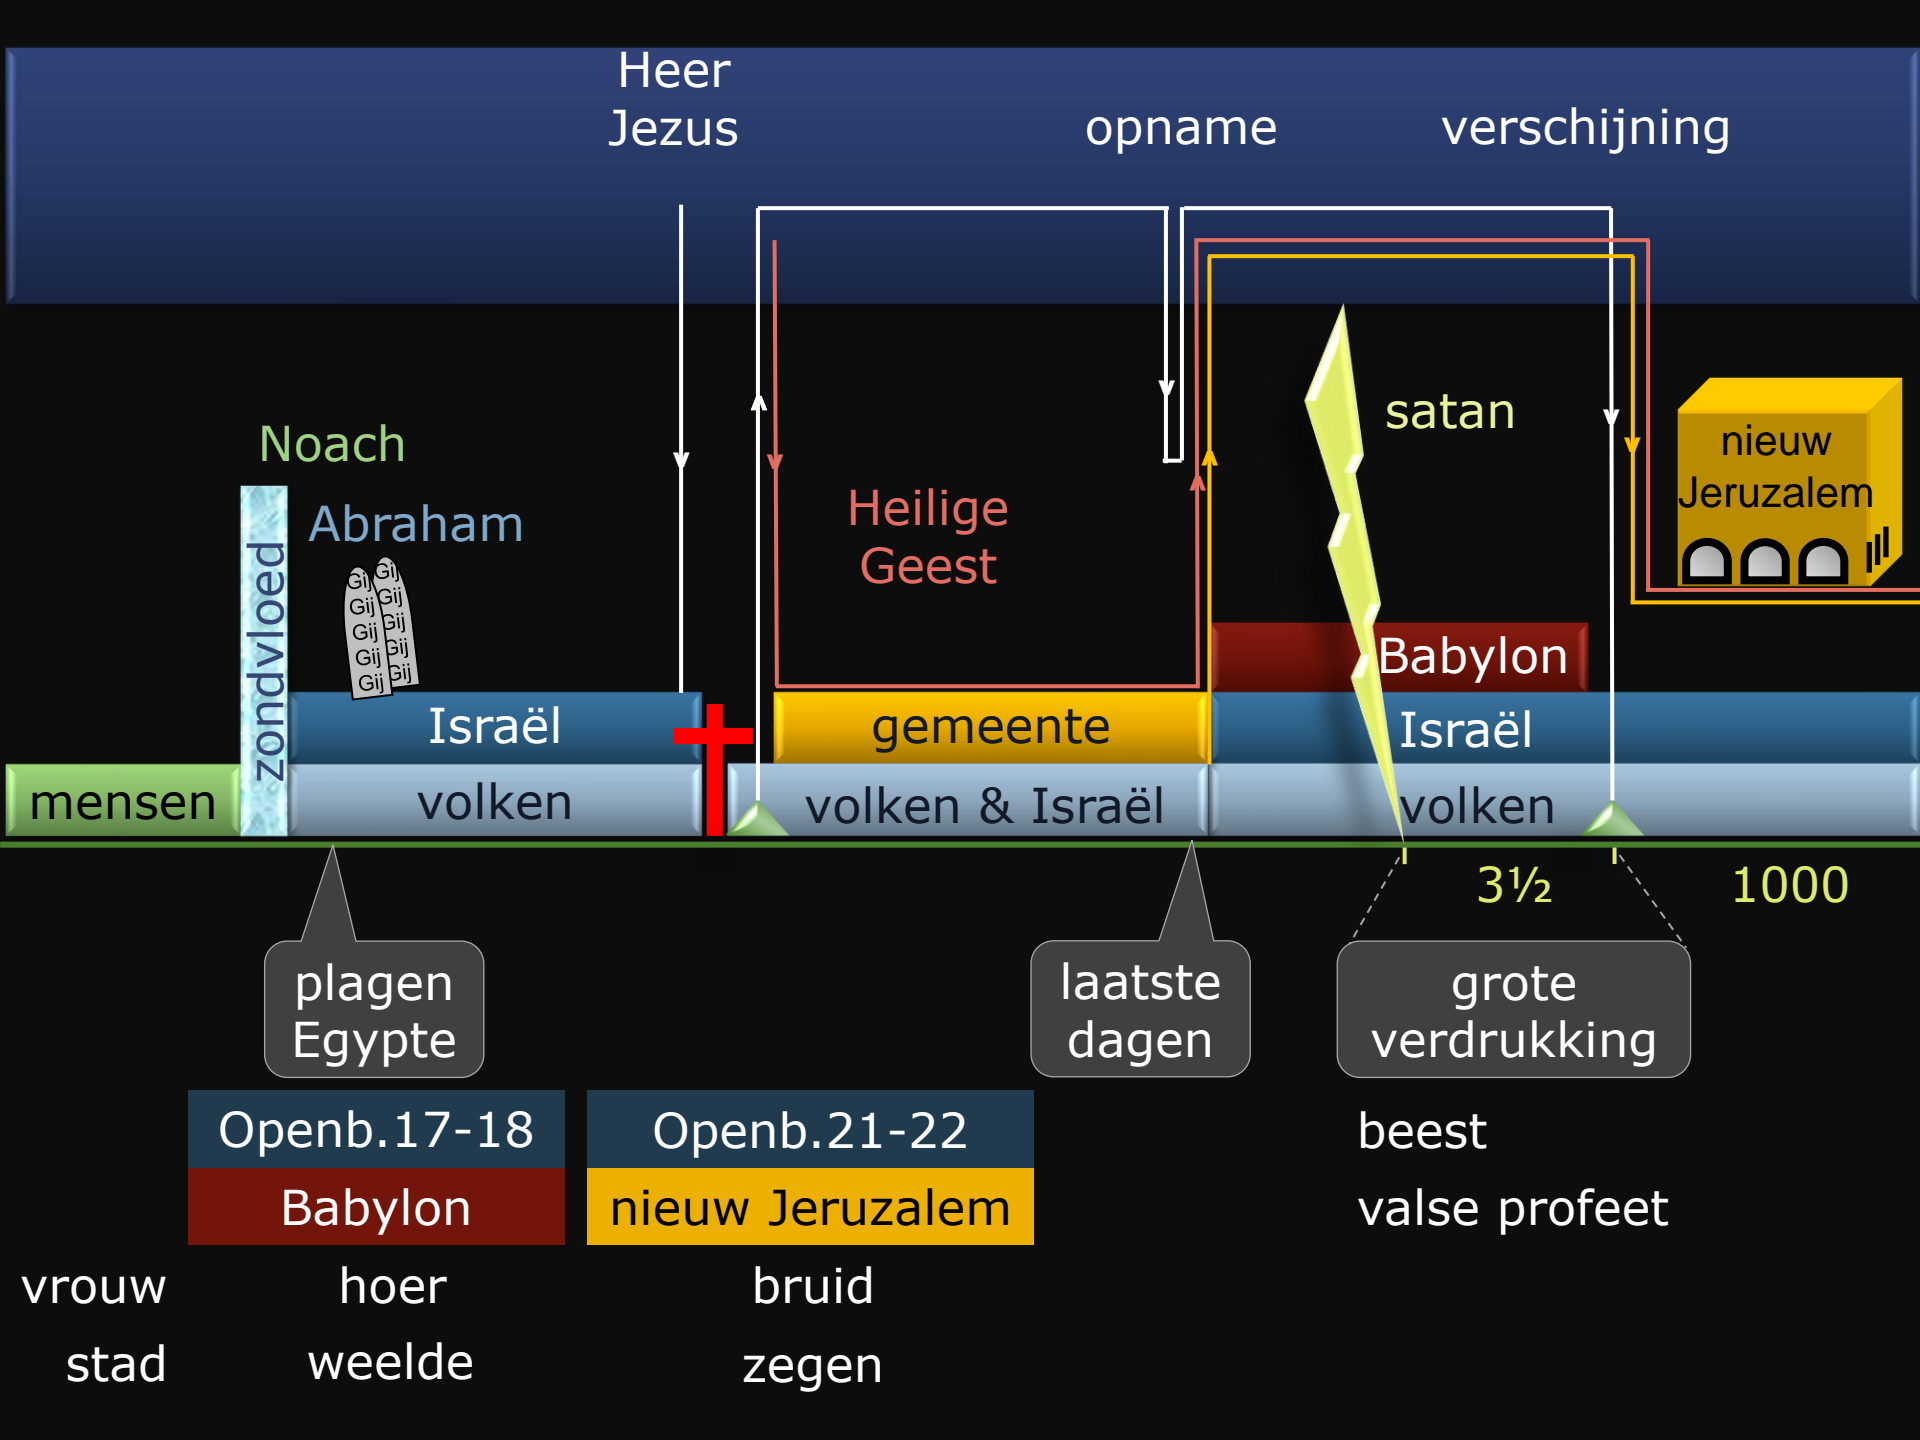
Heer Jezus

opname

verschijning

satan

nieuw Jeruzalem

Noach

Abraham

Heilige Geest

zondvloed

Gij Gij Gij Gij Gij Gij Gij Gij Gij Gij

Babylon

Israël

gemeente

Israël

mensen

volken

volken & Israël

volken

3½

1000

plagen Egypte

laatste dagen

grote verdrukking

Openb.17-18

Openb.21-22

beest

Babylon

nieuw Jeruzalem

valse profeet

vrouw

hoer

bruid

stad

weelde

zegen